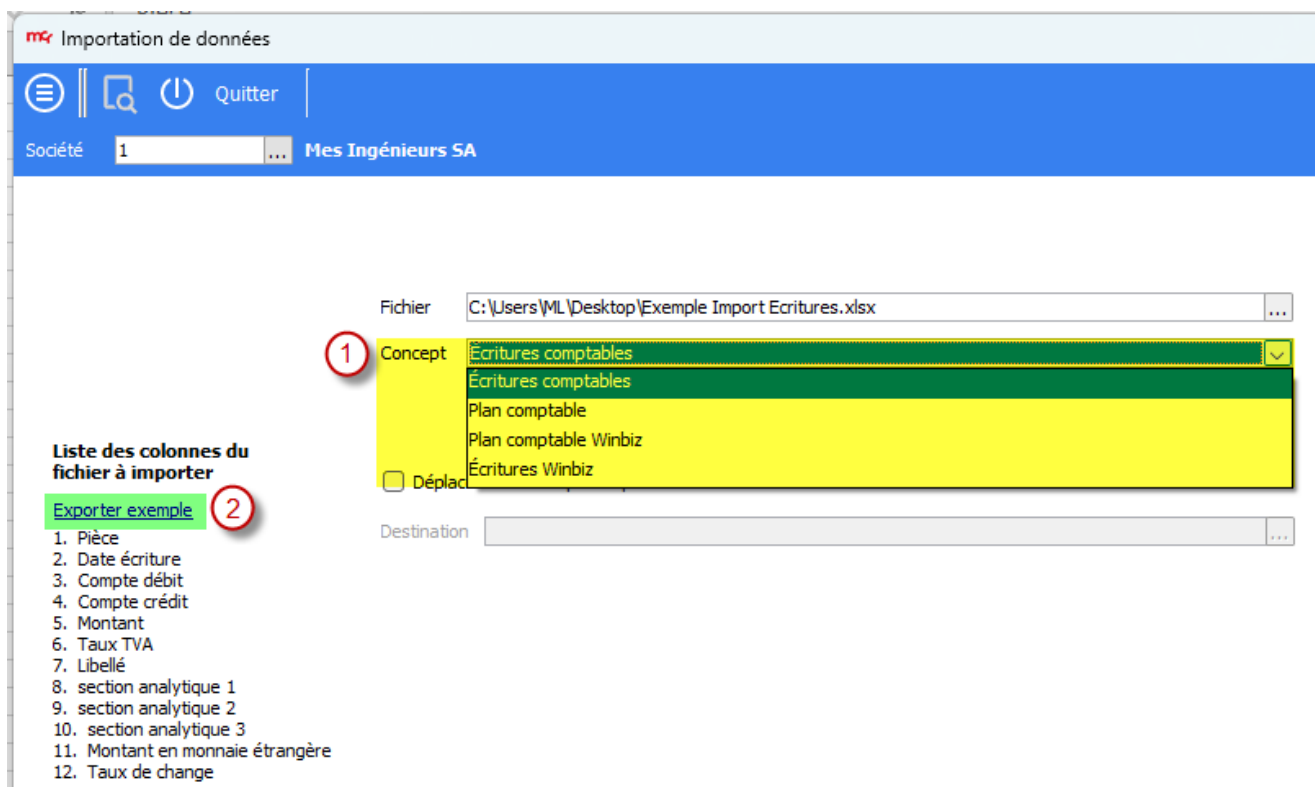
mc Importation de données

Quitter

Société 1 ... Mes Ingénieurs SA

Fichier C:\Users\ML\Desktop\Exemple Import Ecritures.xlsx ...

1 Concept Écritures comptables

Écritures comptables
Plan comptable
Plan comptable Winbiz
Écritures Winbiz

Déplac

Destination ...

Liste des colonnes du fichier à importer

Exporter exemple 2

1. Pièce
2. Date écriture
3. Compte débit
4. Compte crédit
5. Montant
6. Taux TVA
7. Libellé
8. section analytique 1
9. section analytique 2
10. section analytique 3
11. Montant en monnaie étrangère
12. Taux de change